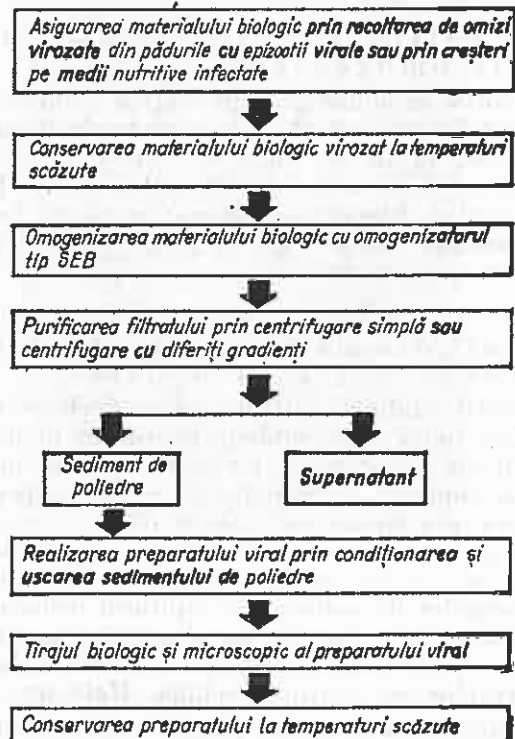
Asigurarea materialului biologic prin recoltarea de omizi virozate din pădurile cu epizootii virale sau prin creșteri pe medii nutritive infectate

Conservarea materialului biologic virozat la temperaturi scăzute

Omogenizarea materialului biologic cu omogenizatorul tip ŠEB

Purificarea filtratului prin centrifugare simplă sau centrifugare cu diferiți gradienți

Sediment de poliedre

Supernatant

Realizarea preparatului viral prin condiționarea și uscarea sedimentului de poliedre

Tirajul biologic și microscopic al preparatului viral

Conservarea preparatului la temperaturi scăzute